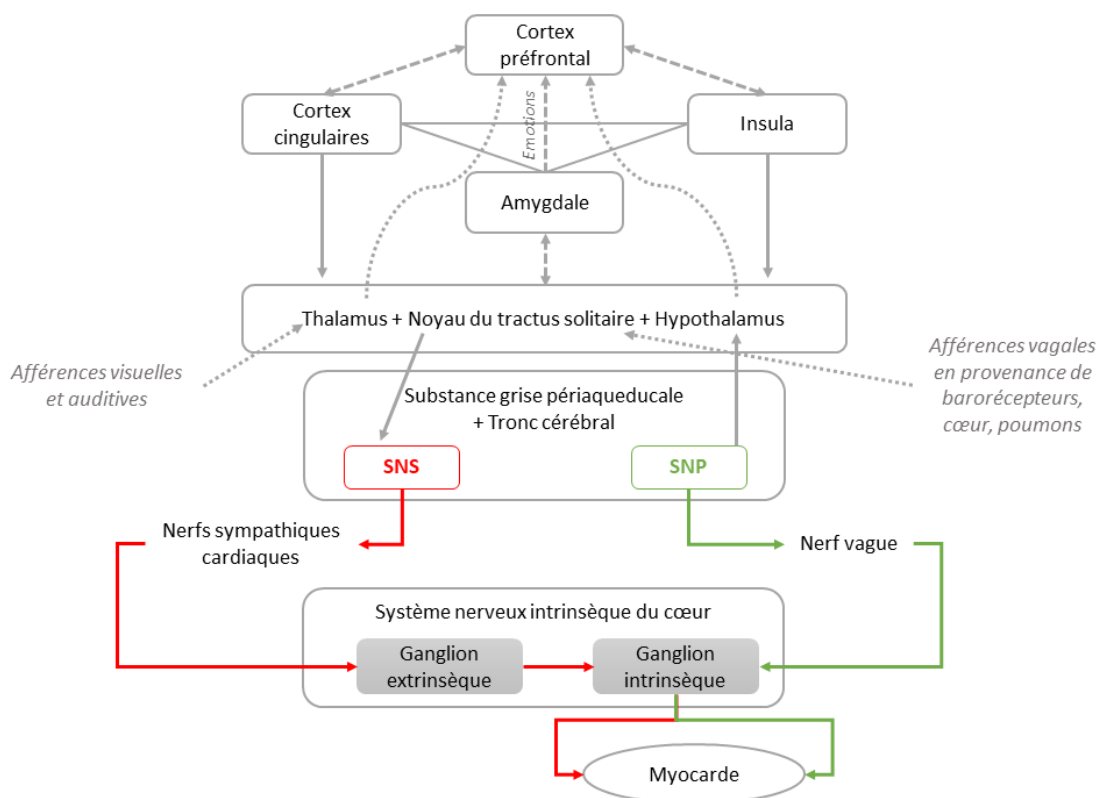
Cortex préfrontal

Cortex cingulaires

Emotions

Insula

Amygdale

Thalamus + Noyau du tractus solitaire + Hypothalamus

Afférences visuelles et auditives

Afférences vagales en provenance de barorécepteurs, cœur, poumons

Substance grise périaqueducale + Tronc cérébral

SNS

SNP

Nerfs sympathiques cardiaques

Nerf vague

Système nerveux intrinsèque du cœur

Ganglion extrinsèque

Ganglion intrinsèque

Myocarde